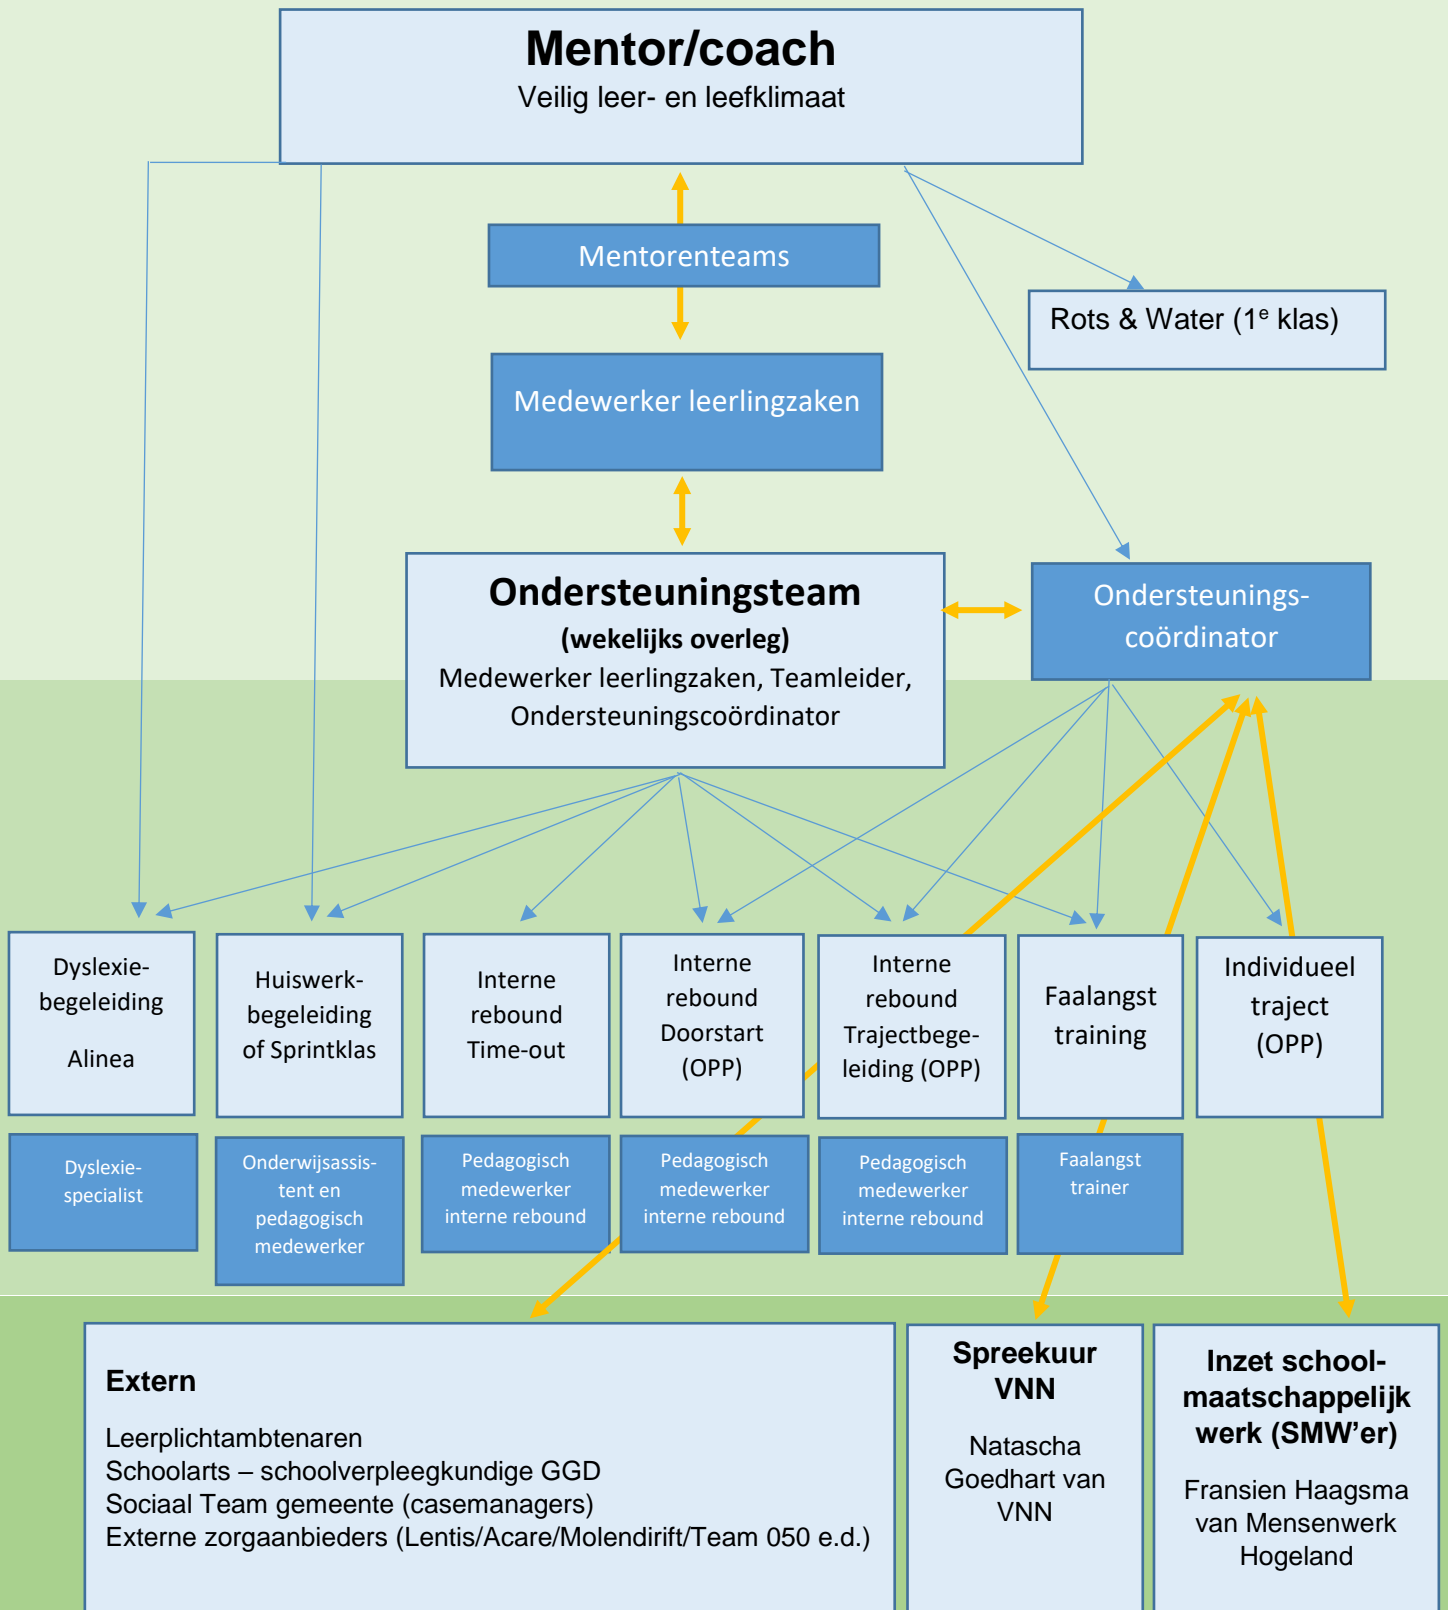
Mentor/coach
Veilig leer- en leefklimaat

Mentorenteams

Medewerker leerlingzaken

Rots & Water ($1^e$ klas)

Ondersteuningsteam
(wekelijks overleg)
Medewerker leerlingzaken, Teamleider, Ondersteuningscoördinator

Ondersteunings-coördinator

Dyslexie-begeleiding

Alinea

Huiswerk-begeleiding of Sprintklas

Interne rebound Time-out

Interne rebound Doorstart (OPP)

Interne rebound Trajectbegeleiding (OPP)

Faalangst training

Individueel traject (OPP)

Dyslexie-specialist

Onderwijsassistent en pedagogisch medewerker

Pedagogisch medewerker interne rebound

Pedagogisch medewerker interne rebound

Pedagogisch medewerker interne rebound

Faalangst trainer

Extern

Leerplichtambtenaren
Schoolarts – schoolverpleegkundige GGD
Sociaal Team gemeente (casemanagers)
Externe zorgaanbieders (Lentis/Acare/Molendirift/Team 050 e.d.)

Spreekuur VNN

Natascha Goedhart van VNN

Inzet schoolmaatschappelijk werk (SMW'er)

Fransien Haagsma van Mensenwerk Hogeland